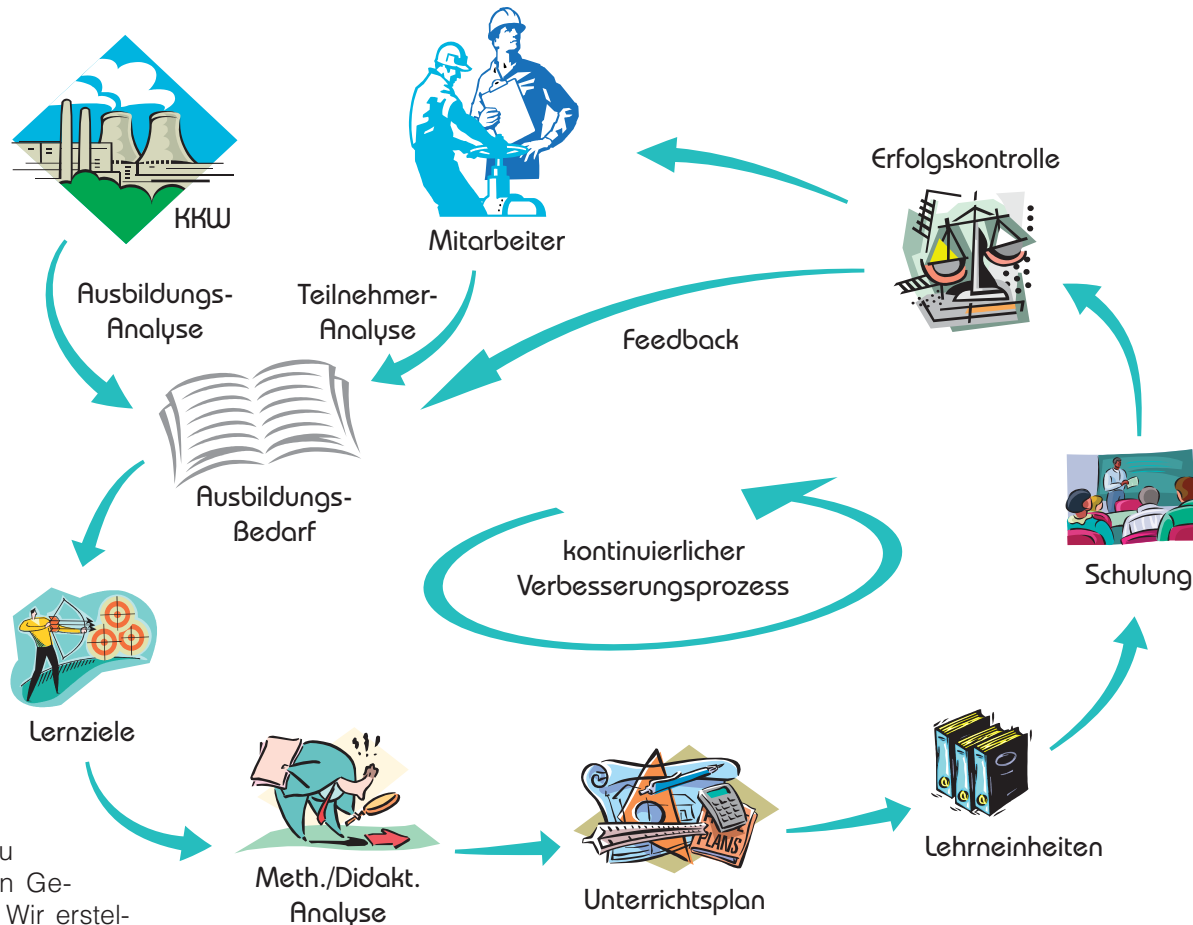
KKW

Mitarbeiter

Erfolgskontrolle

Ausbildungs-Analyse

Teilnehmer-Analyse

Feedback

Ausbildungs-Bedarf

kontinuierlicher Verbesserungsprozess

Schulung

Lernziele

Meth./Didakt. Analyse

PLANS

Unterrichtsplan

Lehrneinheiten

u
n Ge-
Wir erstel-